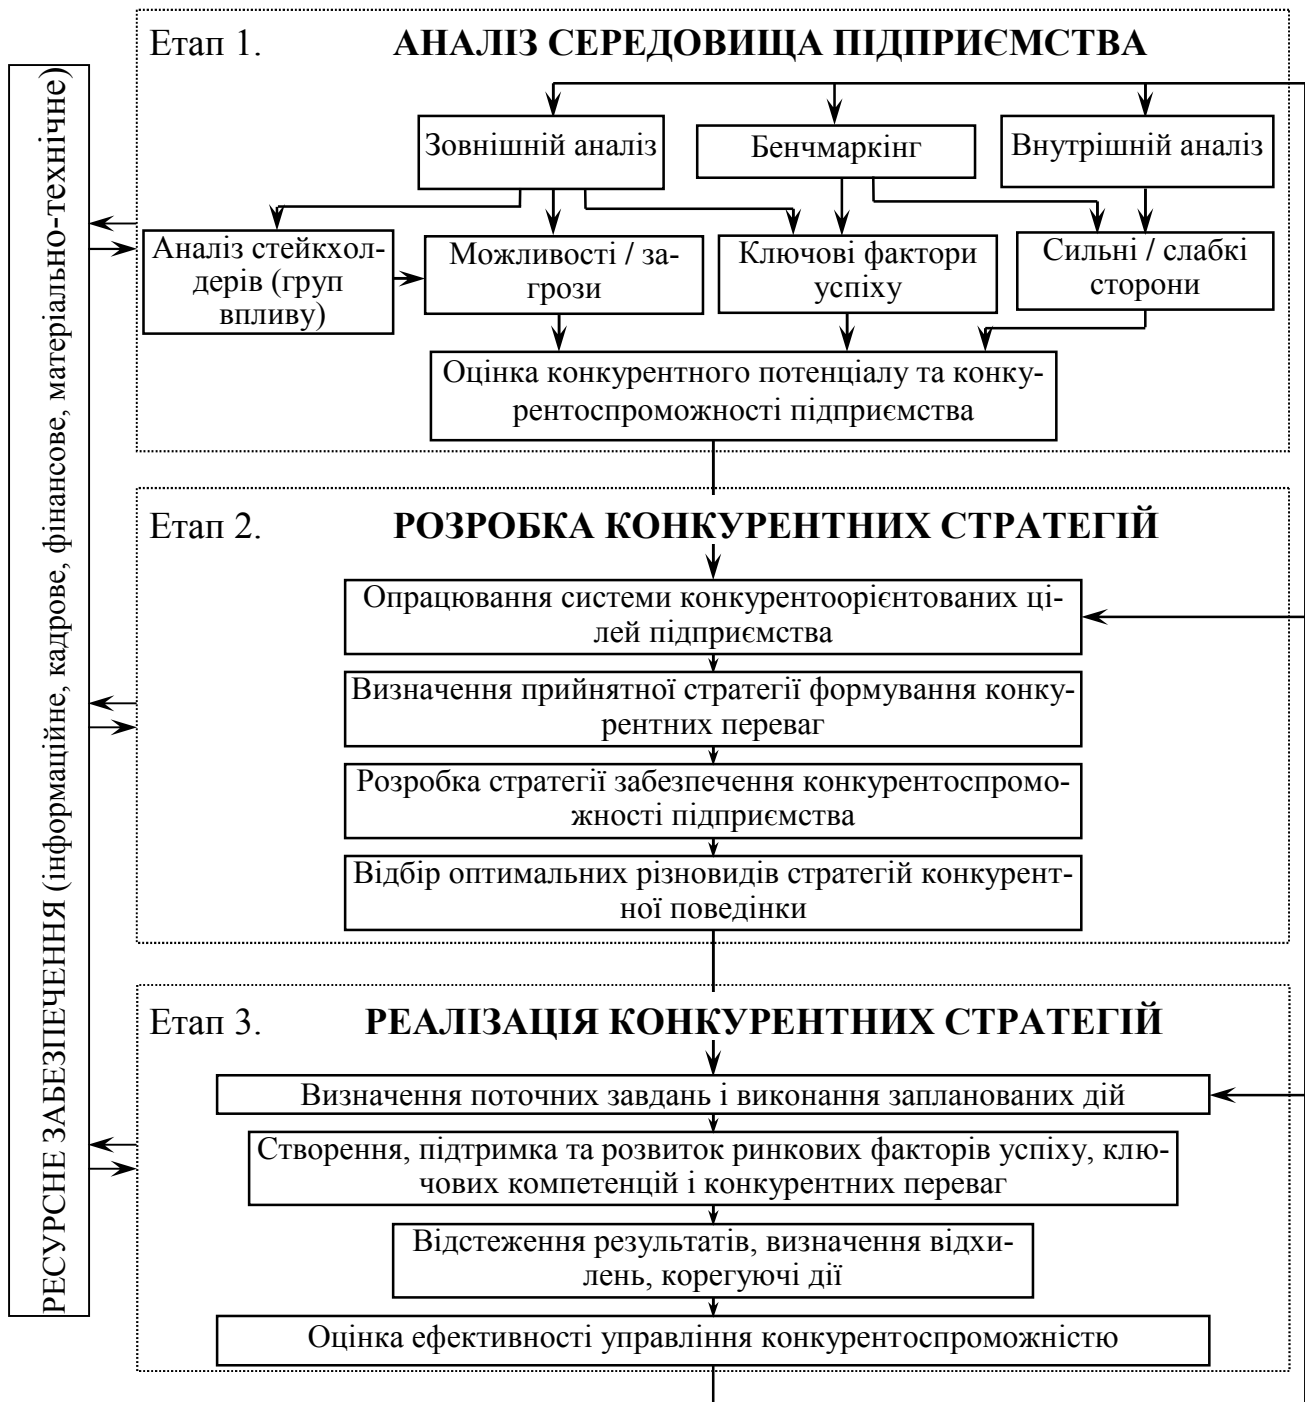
РЕСУРСНЕ ЗАБЕЗПЕЧЕННЯ (інформаційне, кадрове, фінансове, матеріально-технічне)

Етап 1. АНАЛІЗ СЕРЕДОВИЩА ПІДПРИЄМСТВА

Зовнішній аналіз

Бенчмаркінг

Внутрішній аналіз

Аналіз стейкхолдерів (груп впливу)

Можливості / загрози

Ключові фактори успіху

Сильні / слабкі сторони

Оцінка конкурентного потенціалу та конкурентоспроможності підприємства

Етап 2. РОЗРОБКА КОНКУРЕНТНИХ СТРАТЕГІЙ

Опрацювання системи конкурентоорієнтованих цілей підприємства

Визначення прийнятної стратегії формування конкурентних переваг

Розробка стратегії забезпечення конкурентоспроможності підприємства

Відбір оптимальних різновидів стратегій конкурентної поведінки

Етап 3. РЕАЛІЗАЦІЯ КОНКУРЕНТНИХ СТРАТЕГІЙ

Визначення поточних завдань і виконання запланованих дій

Створення, підтримка та розвиток ринкових факторів успіху, ключових компетенцій і конкурентних переваг

Відстеження результатів, визначення відхилень, корегуючі дії

Оцінка ефективності управління конкурентоспроможністю